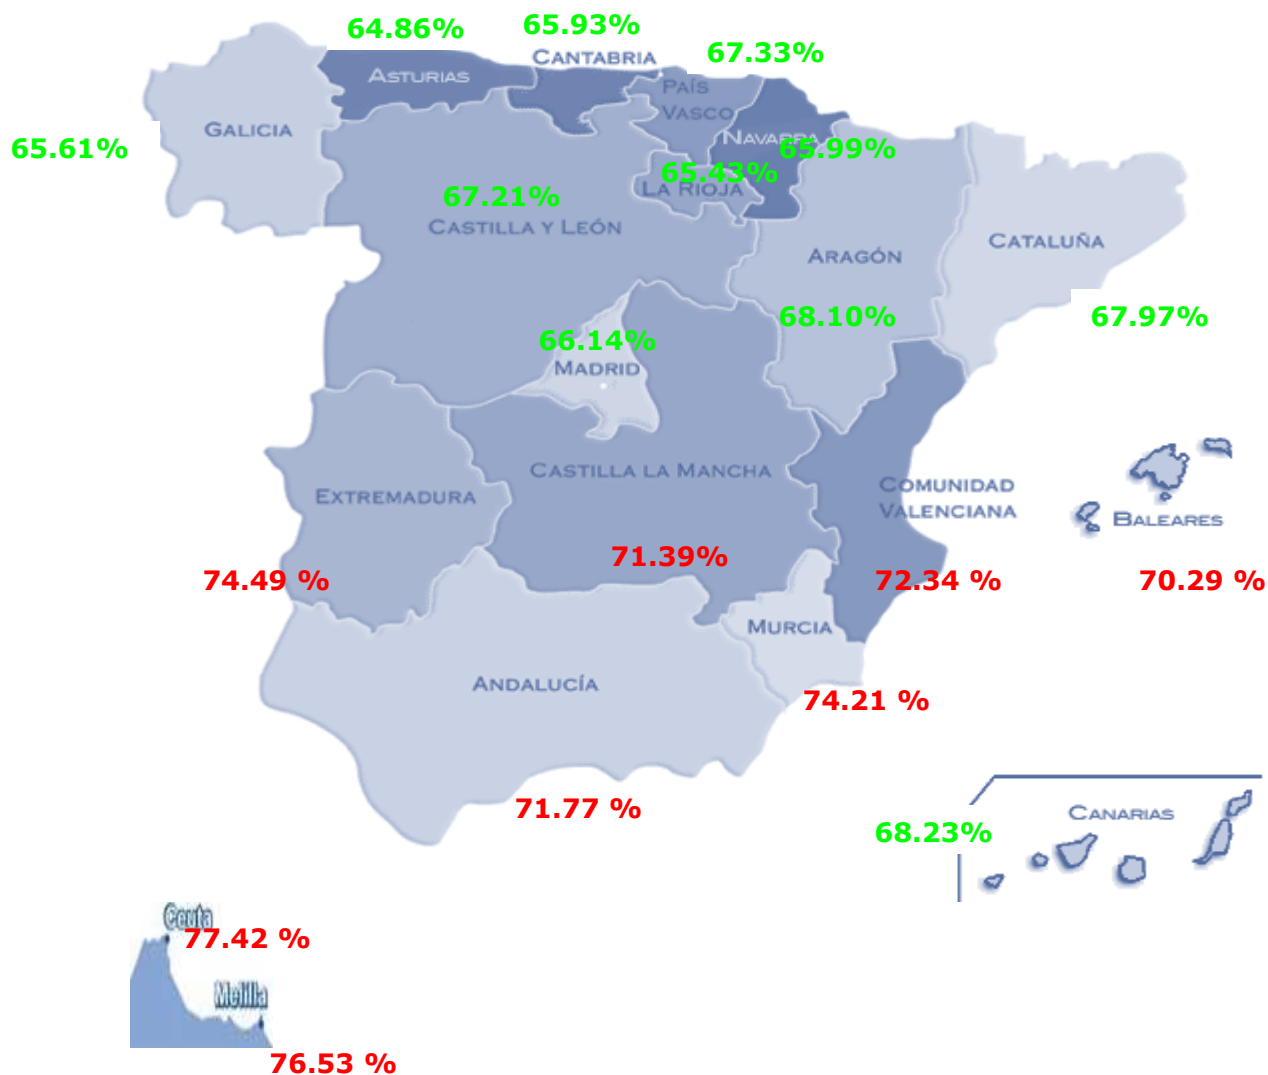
64.86%
65.93%
CANTABRIA
67.33%
ASTURIAS
PAÍS VASCO
GALICIA
65.61%
NAVARRA
65.99%
65.43%
LA RIOJA
67.21%
CASTILLA Y LEÓN
CATALUÑA
ARAGÓN
68.10%
67.97%
66.14%
MADRID
CASTILLA LA MANCHA
COMUNIDAD VALENCIANA
EXTREMADURA
BALEARES
74.49 %
71.39%
72.34 %
70.29 %
MURCIA
ANDALUCÍA
74.21 %
71.77 %
CANARIAS
68.23%
Ceuta
77.42 %
Melilla
76.53 %